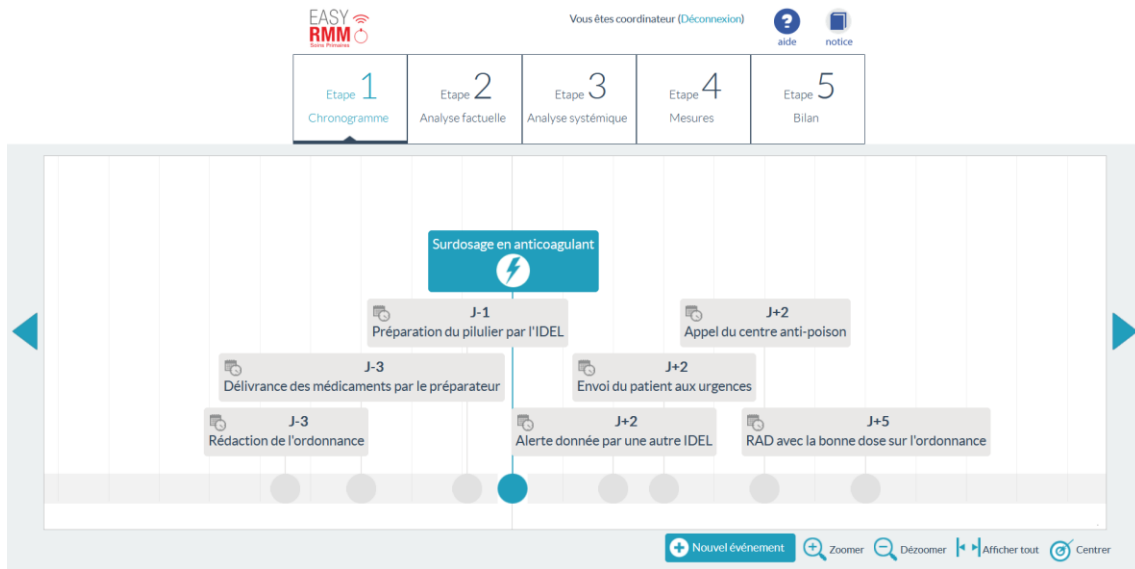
EASY RMM Soins Primaires

Vous êtes coordinateur (Déconnexion)

aide

notice

Etape 1 Chronogramme

Etape 2 Analyse factuelle

Etape 3 Analyse systémique

Etape 4 Mesures

Etape 5 Bilan

Surdosage en anticoagulant

J-1
Préparation du pilulier par l'IDEL

J+2
Appel du centre anti-poison

J-3
Délivrance des médicaments par le préparateur

J+2
Envoi du patient aux urgences

J-3
Rédaction de l'ordonnance

J+2
Alerte donnée par une autre IDEL

J+5
RAD avec la bonne dose sur l'ordonnance

Nouvel événement

Zoomer

Dézoomer

Afficher tout

Centrer